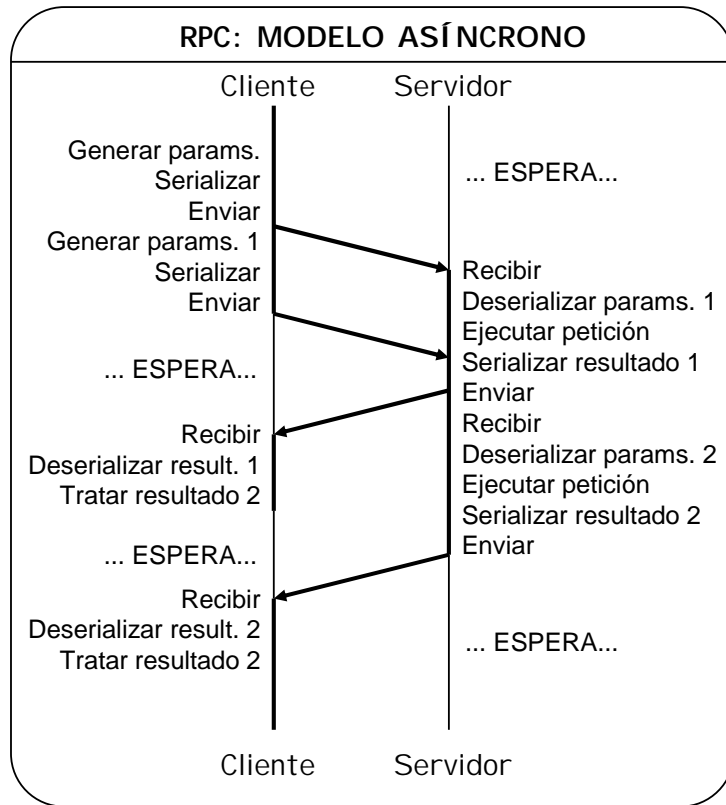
RPC: MODELO ASÍNCRONO

Cliente Servidor

Generar params.
Serializar
Enviar
Generar params. 1
Serializar
Enviar

... ESPERA...

Recibir
Deserializar result. 1
Tratar resultado 2

... ESPERA...

Recibir
Deserializar result. 2
Tratar resultado 2

... ESPERA...

Recibir
Deserializar params. 1
Ejecutar petición
Serializar resultado 1
Enviar
Recibir
Deserializar params. 2
Ejecutar petición
Serializar resultado 2
Enviar

... ESPERA...

Cliente Servidor